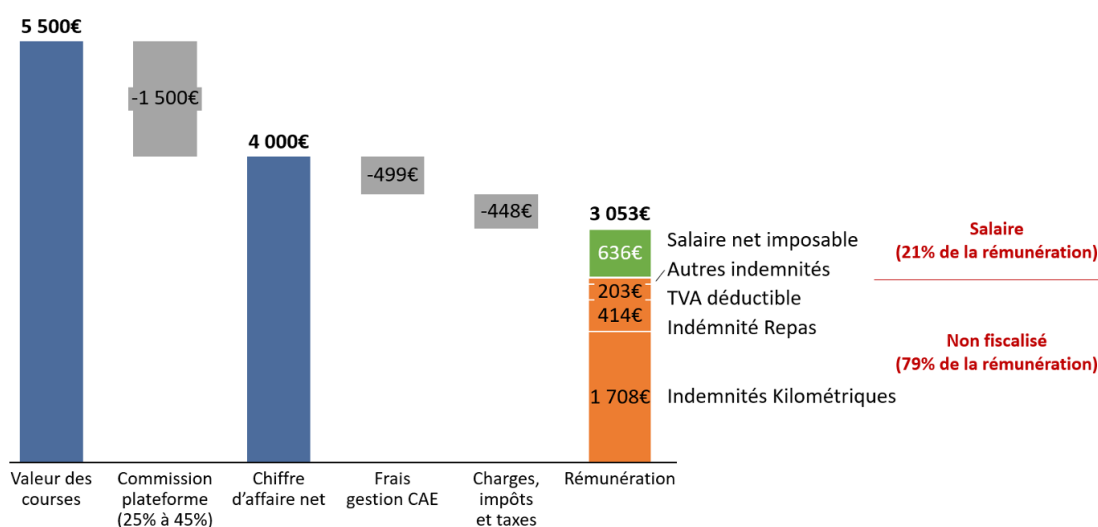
5 500€

-1 500€

4 000€

-499€

-448€

3 053€

636€ Salaire net imposable

Autres indemnités

203€ TVA déductible

414€ Indémnité Repas

1 708€ Indemnités Kilométriques

Salaire
(21% de la rémunération)

Non fiscalisé
(79% de la rémunération)

Valeur des courses

Commission plateforme (25% à 45%)

Chiffre d'affaire net

Frais gestion CAE

Charges, impôts et taxes

Rémunération